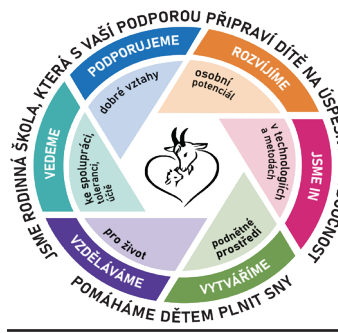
JSME RODINNÁ ŠKOLA, KTERÁ S VAŠÍ PODPOROU PŘIPRAVÍ DÍTĚ NA ÚSPĚŠNOU BUDOUCNOST

POMÁHÁME DĚTEM PLNIT SNY

PODPORUJEME
dobré vztahy

ROZVÍJÍME
osobní potenciál

JSME IN
v technologiích a metodách

VYTVÁŘÍME
podnětné prostředí

VZDĚLÁVÁME
pro život

VEDEME
ke spolupráci, toleranci, úctě